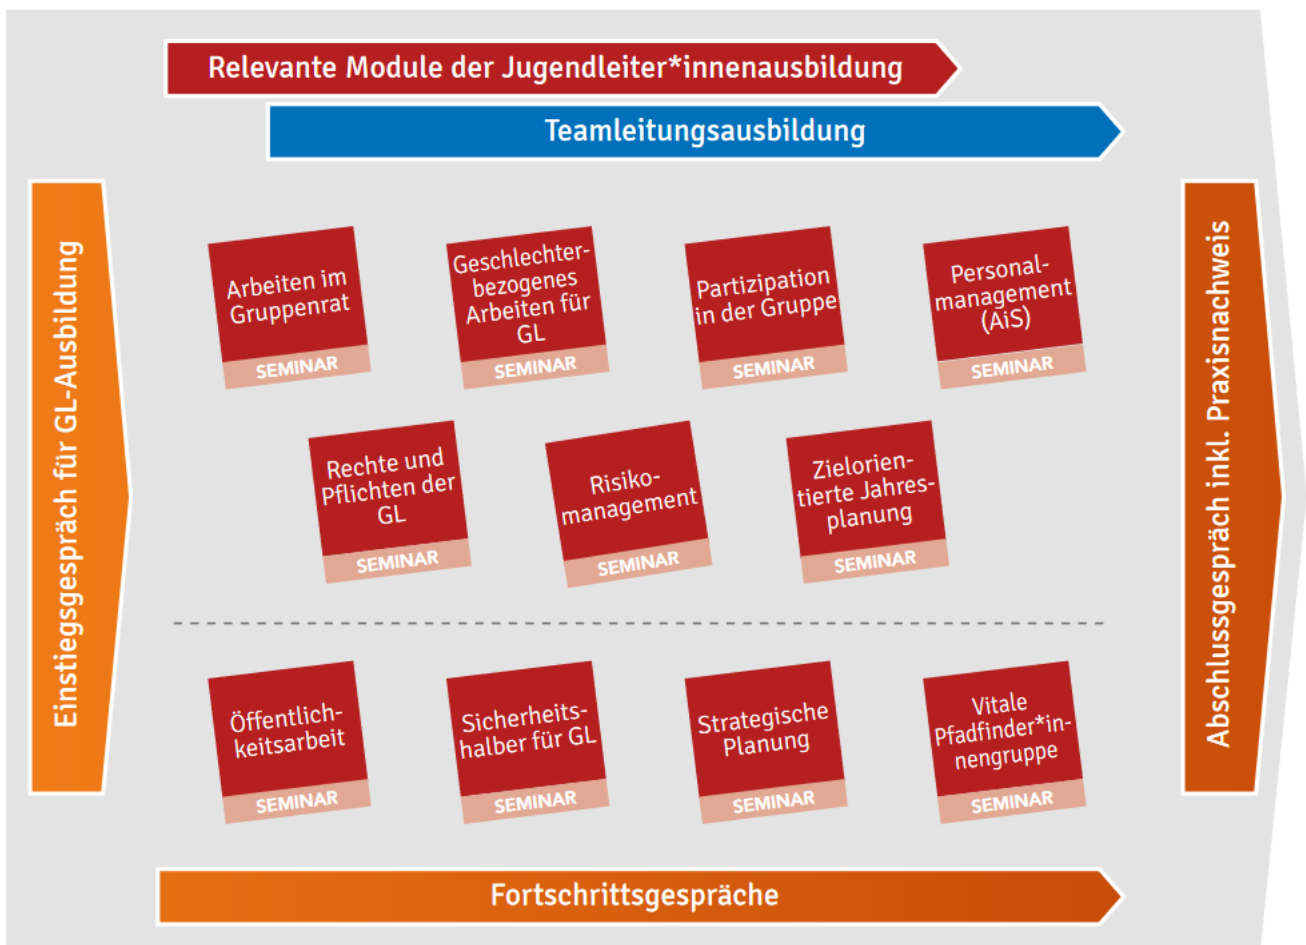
Relevante Module der Jugendleiter*innenausbildung

Teamleitungsausbildung

Einstiegsgespräch für GL-Ausbildung

Arbeiten im Gruppenrat
SEMINAR

Geschlechterbezogenes Arbeiten für GL
SEMINAR

Partizipation in der Gruppe
SEMINAR

Personalmanagement (AiS)
SEMINAR

Rechte und Pflichten der GL
SEMINAR

Risikomanagement
SEMINAR

Zielorientierte Jahresplanung
SEMINAR

Öffentlichkeitsarbeit
SEMINAR

Sicherheitshalber für GL
SEMINAR

Strategische Planung
SEMINAR

Vitale Pfadfinder*innengruppe
SEMINAR

Abschlussgespräch inkl. Praxisnachweis

Fortschrittsgespräche